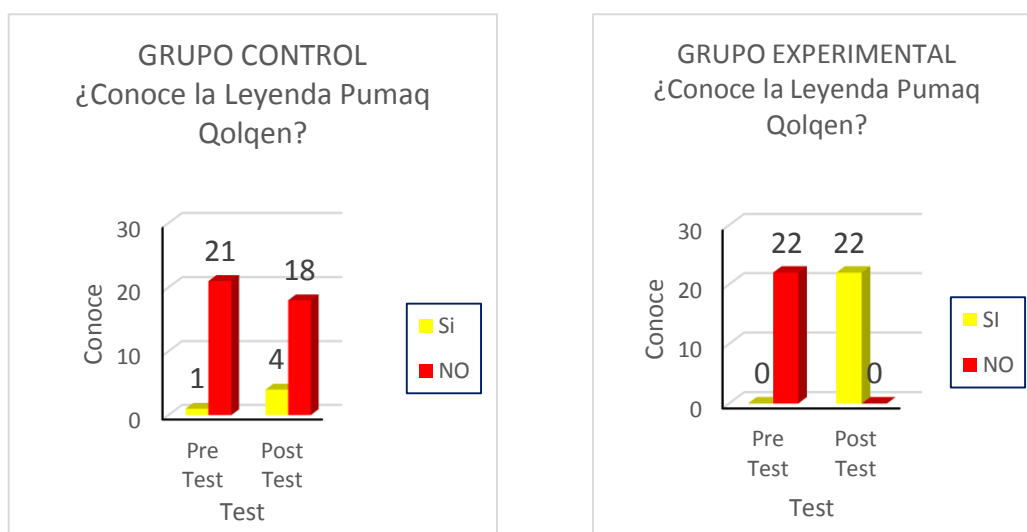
GRUPO CONTROL
¿Conoce la Leyenda Pumaq Qolqen?

30
20
10
0
Conoce
21
18
1
4
Pre Test
Post Test
Test
Si
NO

GRUPO EXPERIMENTAL
¿Conoce la Leyenda Pumaq Qolqen?

30
20
10
0
Conoce
22
22
0
0
Pre Test
Post Test
Test
SI
NO